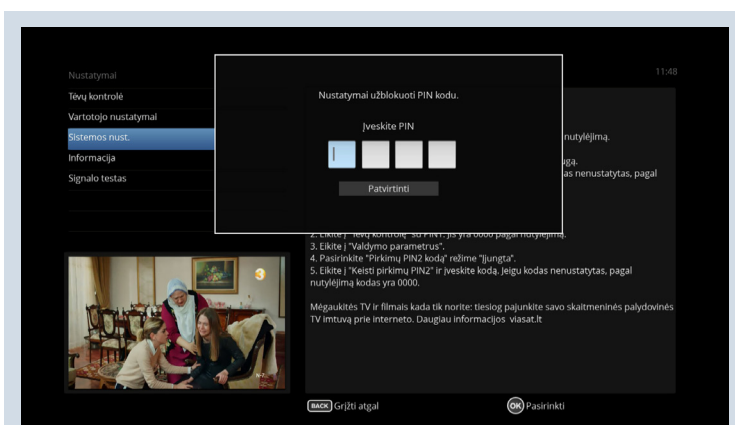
Nustatymai
11:48
Tėvų kontrolė
Vartotojo nustatymai
Sistemos nust.
Informacija
Signalo testas

Nustatymai užblokuoti PIN kodu.

Įveskite PIN

Patvirtinti

nutylėjimą.

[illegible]gą.
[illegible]as nenustatytas, pagal

2. Eikite į "Tėvų kontrolę" su PIN1. Jis yra 0000 pagal nutylėjimą.
3. Eikite į "Valdymo parametrus".
4. Pasirinkite "Pirkimų PIN2 kodą" režime "Įjungta".
5. Eikite į "Keisti pirkimų PIN2" ir įveskite kodą. Jeigu kodas nenustatytas, pagal nutylėjimą kodas yra 0000.

Mėgaukitės TV ir filmais kada tik norite: tiesiog pajunkite savo skaitmeninės palydovinės TV imtuvą prie interneto. Daugiau informacijos viasat.lt

3

BACK Grįžti atgal
OK Pasirinkti